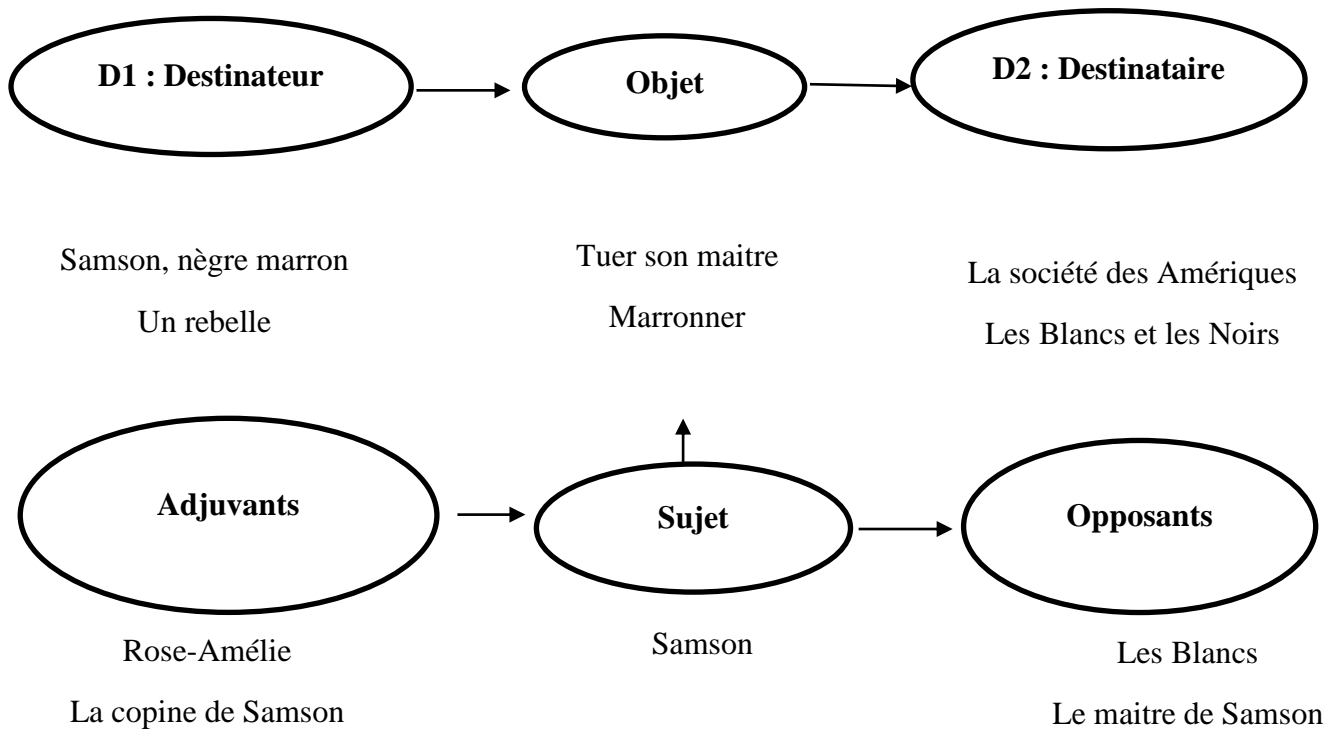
D1 : Destinateur

Objet

D2 : Destinataire

Samson, nègre marron

Un rebelle

Tuer son maitre

Marronner

La société des Amériques

Les Blancs et les Noirs

Adjuvants

Sujet

Opposants

Rose-Amélie

La copine de Samson

Samson

Les Blancs

Le maitre de Samson